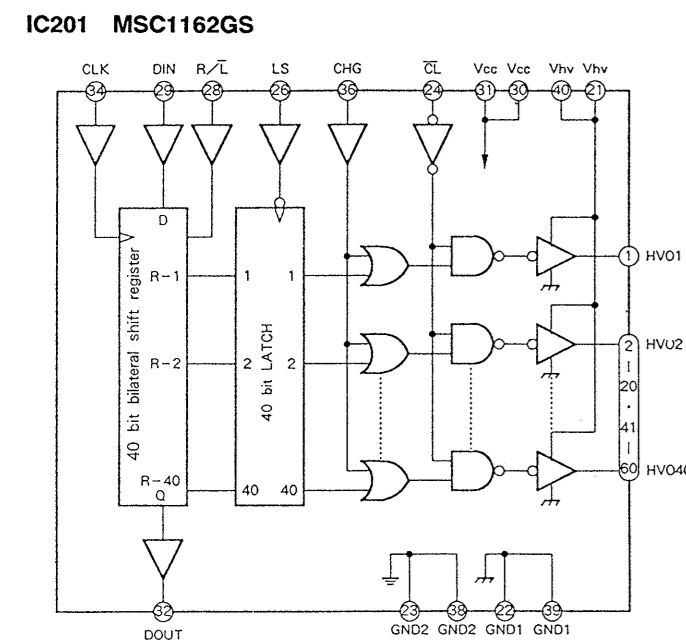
IC201 MSC1162GS

CLK DIN R/$\overline{L}$ LS CHG $\overline{CL}$ Vcc Vcc Vhv Vhv

34 29 28 26 36 24 31 30 40 21

D

40 bit bilateral shift register

R−1

R−2

R−40
Q

40 bit LATCH

1 1

2 2

40 40

1 HV01

2
|
20
·
41
|
60

HV02

HV04

32
DOUT

23 38 22 39
GND2 GND2 GND1 GND1